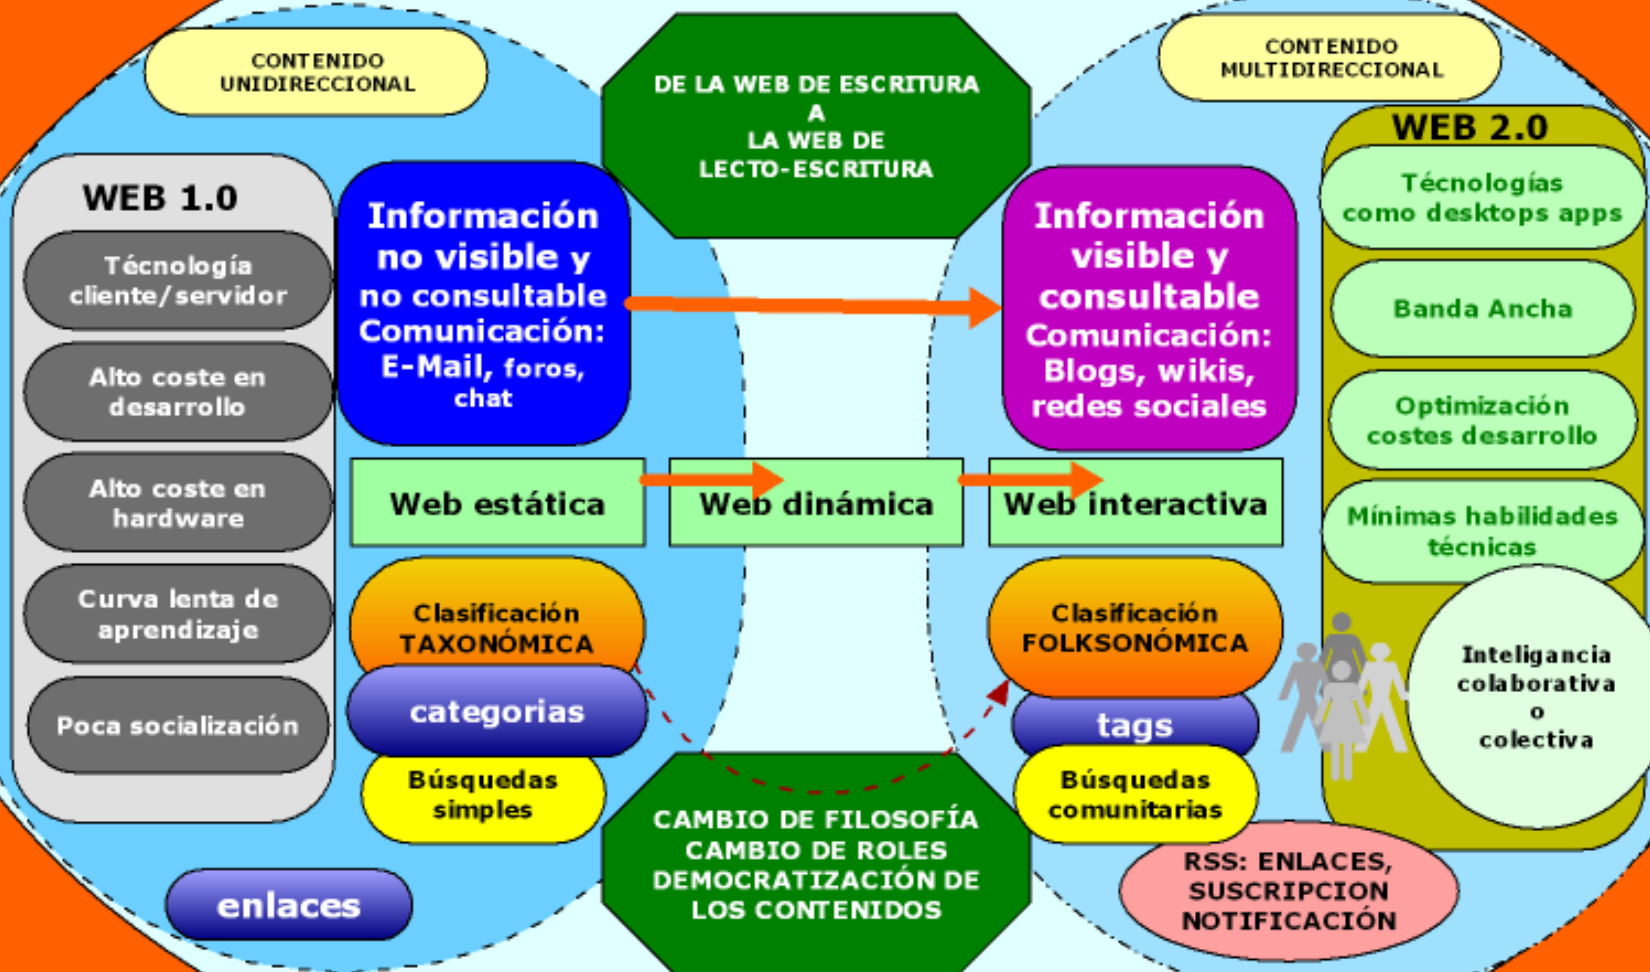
CONTENIDO UNIDIRECCIONAL

DE LA WEB DE ESCRITURA A LA WEB DE LECTO-ESCRITURA

CONTENIDO MULTIDIRECCIONAL

WEB 1.0

Técnología cliente/servidor

Alto coste en desarrollo

Alto coste en hardware

Curva lenta de aprendizaje

Poca socialización

Información no visible y no consultable Comunicación: E-Mail, foros, chat

Información visible y consultable Comunicación: Blogs, wikis, redes sociales

WEB 2.0

Técnologías como desktops apps

Banda Ancha

Optimización costes desarrollo

Mínimas habilidades técnicas

Web estática

Web dinámica

Web interactiva

Clasificación TAXONÓMICA

categorias

Búsquedas simples

Clasificación FOLKSONÓMICA

tags

Búsquedas comunitarias

Inteligancia colaborativa o colectiva

CAMBIO DE FILOSOFÍA CAMBIO DE ROLES DEMOCRATIZACIÓN DE LOS CONTENIDOS

enlaces

RSS: ENLACES, SUSCRIPCION NOTIFICACIÓN